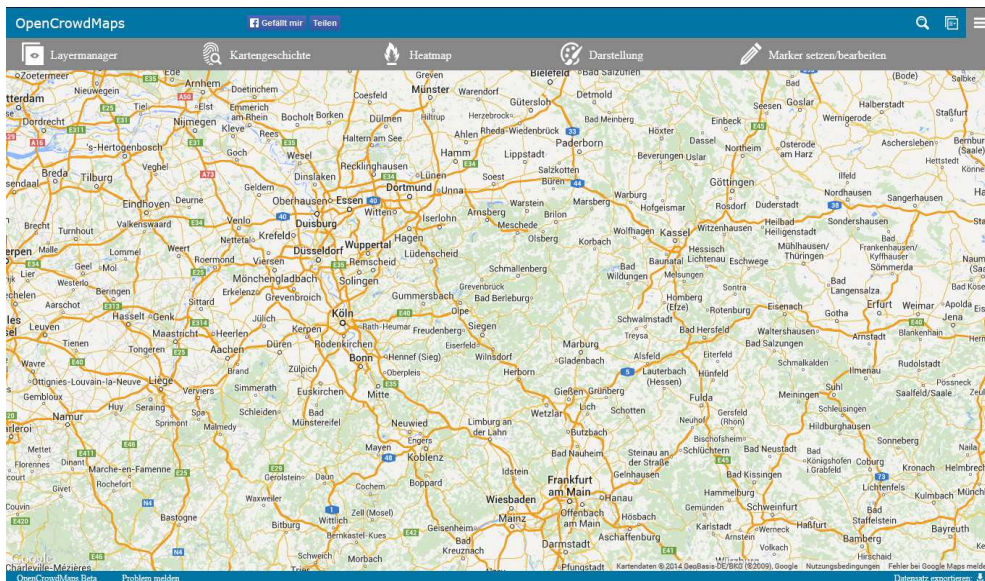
OpenCrowdMaps Gefällt mir Teilen

Layermanager Kartengeschichte Heatmap Darstellung Marker setzen/bearbeiten

Zoetermeer Arnhem Greven Bielefeld Bad Salzuflen (Bode) Selbke
tterdam Nieuwegein Doetinchem Coesfeld Münster Warendorf Gütersloh Detmold Seesen Goslar Halberstadt
Dordrecht Elst Emmerich am Rhein Bocholt Borken Dülmen Hiltrup Rheda-Wiedenbrück Bad Meinberg Wernigerode
Nijmegen Kleve Rees Haltern am See Ahlen Paderborn Höxter Dassel Northeim Osterode am Harz Aschersleben Bernburg (Saale)
's-Hertogenbosch Goch Wesel Hamm Lippstadt Beverungen Uslar Hettstedt
Breda Tilburg Veghel Recklinghausen Lünen Soest Salzkotten Ilfeld Könne
sendaal Dinslaken Dortmund Unna Büren Warburg Göttingen Nordhausen Sangerhausen
Eindhoven Deurne Geldern Oberhausen Essen Witten Iserlohn Arnsberg Warstein Brilon Marsberg Hofgeismar Rosdorf Duderstadt
Valkenswaard Venlo Krefeld Duisburg Meschede Wolfhagen Kassel Witzenhausen Heilbad Heiligenstadt Sondershausen
Brecht Turnhout Nettetal Düsseldorf Wuppertal Hagen Olsberg Korbach Hessisch Lichtenau Mühlhausen/ Thüringen Bad Frankenhausen/ Kyffhäuser
erpen Lommel Weert Roermond Viersen Remscheid Lüdenscheid Eschwege Sömmerda Naum
Lier Geel Mol Mönchengladbach Solingen Schmallenberg Bad Wildungen Baunatal Melsungen Bad Langensalza
Westerlo Beringen Erkelenz Grevenbroich Gummersbach Grevenbruck Bad Berleburg Sontra Erfurt Weimar Apolda Eis
echelen Aarschot Sittard Homberg (Efze) Rotenburg Eisenach Gotha Jena
les Leuven Hasselt Genk Jülich Köln Olpe Siegen Schwalmstadt Bad Hersfeld Waltershausen Arnstadt Blankenhain
Maastricht Heerlen Kerpen Rath-Heumar Freudenberg Treysa Bad Salzungen
Tienen Tongeren Aachen Düren Rodenkirchen Eiserfeld Marburg Alsfeld Eiterfeld Schmalkalden Ilmenau Rudolstadt
Wavre Bonn Hennef (Sieg) Wilnsdorf Gladenbach Lauterbach (Hessen) Hünfeld Suhl
Ottignies-Louvain-la-Neuve Liège Verviers Brand Zülpich Oberpleis Herborn Gießen Grünberg Saalfeld/Saale Pössneck
Gembloux Simmerath Euskirchen Mitte Fulda Meiningen Schleusingen
Namur Huy Seraing Schleiden Wetzlar Lich Schotten Gersfeld (Rhön)
rleroi Spa Spirmont Malmedy Bad Münstereifel Neuwied Limburg an der Lahn Butzbach Neuhof Hildburghausen
Mettet Dinant Mayen Engers Koblenz Bad Nauheim Bischofsheim Bad Neustadt Sonneberg
Florennes Marche-en-Famenne Gerolstein Daun Idstein Steinau an der Straße Schlüchtern Bad Königshofen i.Grabfeld Coburg Kronach Helmbrecht
Rochefort Boppard Gelnhausen Bad Kissingen Lichtenfels
Couvin Cochem Frankfurt am Main Hanau Hammelburg Kulmbach
Bastogne Waxweiler Wiesbaden Offenbach am Main Hösbach Schweinfurt Bad Staffelstein
Zell (Mosel) Mainz Gemünden Karlstadt Haßfurt Bayreuth
Bitburg Wittlich Geisenheim Aschaffenburg Werneck Bamberg
Charleville-Mézières Bernkastel-Kues Bad Kreuznach Darmstadt Arnstein Volkach Hirschaid
Schweich Morbach Pfungstadt Würzburg
Google Kartendaten © 2014 GeoBasis-DE/BKG (©2009), Google Nutzungsbedingungen Fehler bei Google Maps melde

OpenCrowdMaps Beta Problem melden Datensatz exportieren